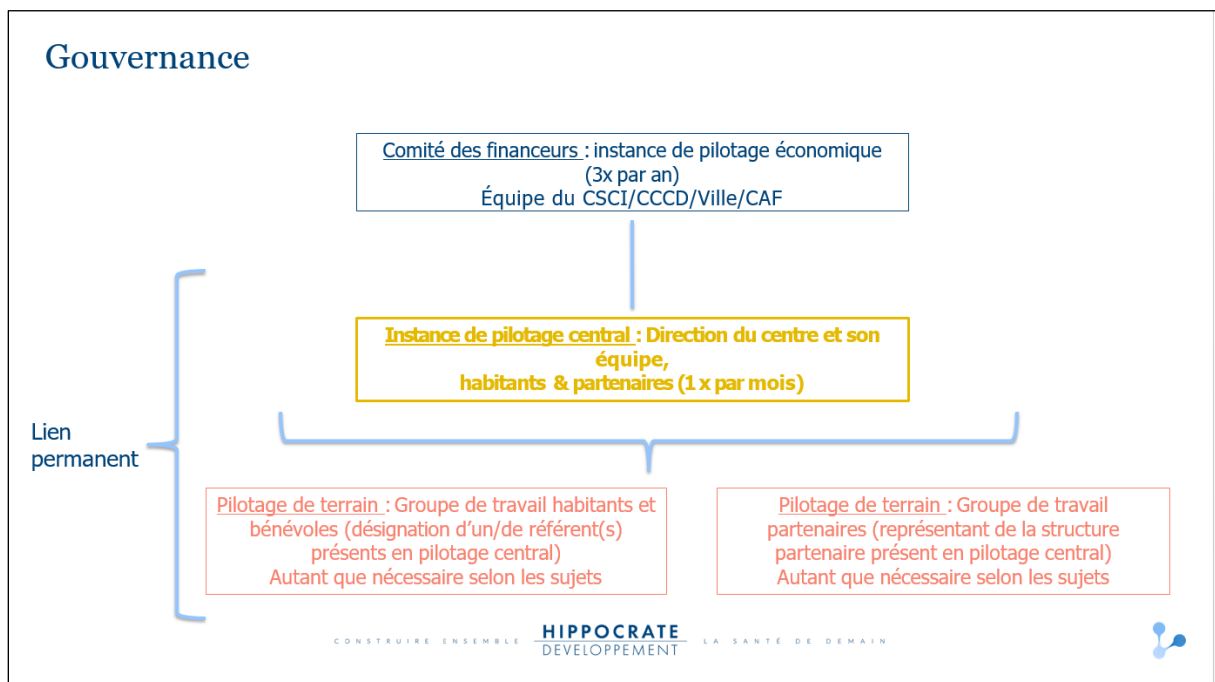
Gouvernance

Comité des financeurs : instance de pilotage économique (3x par an)
Équipe du CSCI/CCCD/Ville/CAF

Instance de pilotage central : Direction du centre et son équipe,
habitants & partenaires (1 x par mois)

Lien permanent

Pilotage de terrain : Groupe de travail habitants et bénévoles (désignation d'un/de référent(s) présents en pilotage central)
Autant que nécessaire selon les sujets

Pilotage de terrain : Groupe de travail partenaires (représentant de la structure partenaire présent en pilotage central)
Autant que nécessaire selon les sujets

CONSTRUIRE ENSEMBLE HIPPOCRATE DEVELOPPEMENT LA SANTÉ DE DEMAIN